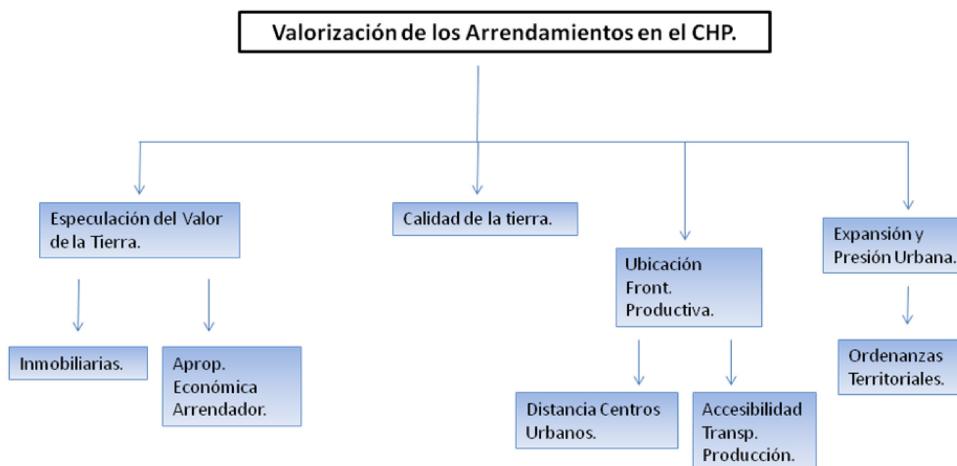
Valorización de los Arrendamientos en el CHP.

Especulación del Valor de la Tierra.

Inmobiliarias.

Aprop. Económica Arrendador.

Calidad de la tierra.

Ubicación Front. Productiva.

Distancia Centros Urbanos.

Accesibilidad Transp. Producción.

Expansión y Presión Urbana.

Ordenanzas Territoriales.